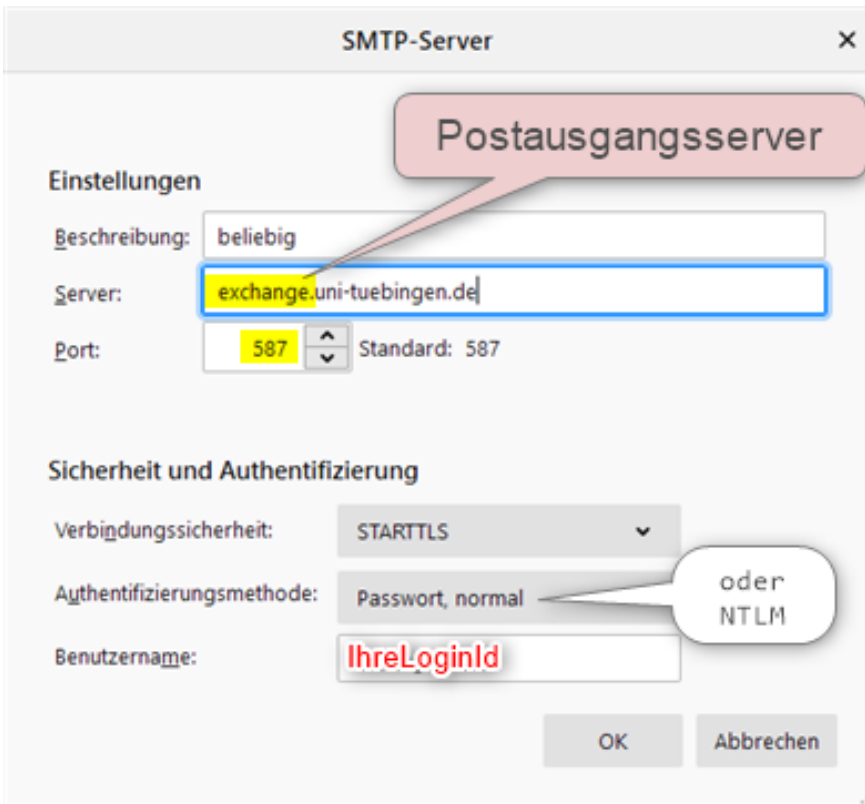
SMTP-Server ×

Postausgangsserver

Einstellungen

Beschreibung: beliebig

Server: exchange.uni-tuebingen.de

Port: 587 Standard: 587

Sicherheit und Authentifizierung

Verbindungssicherheit: STARTTLS

Authentifizierungsmethode: Passwort, normal

oder NTLM

Benutzername: IhreLoginId

OK Abbrechen